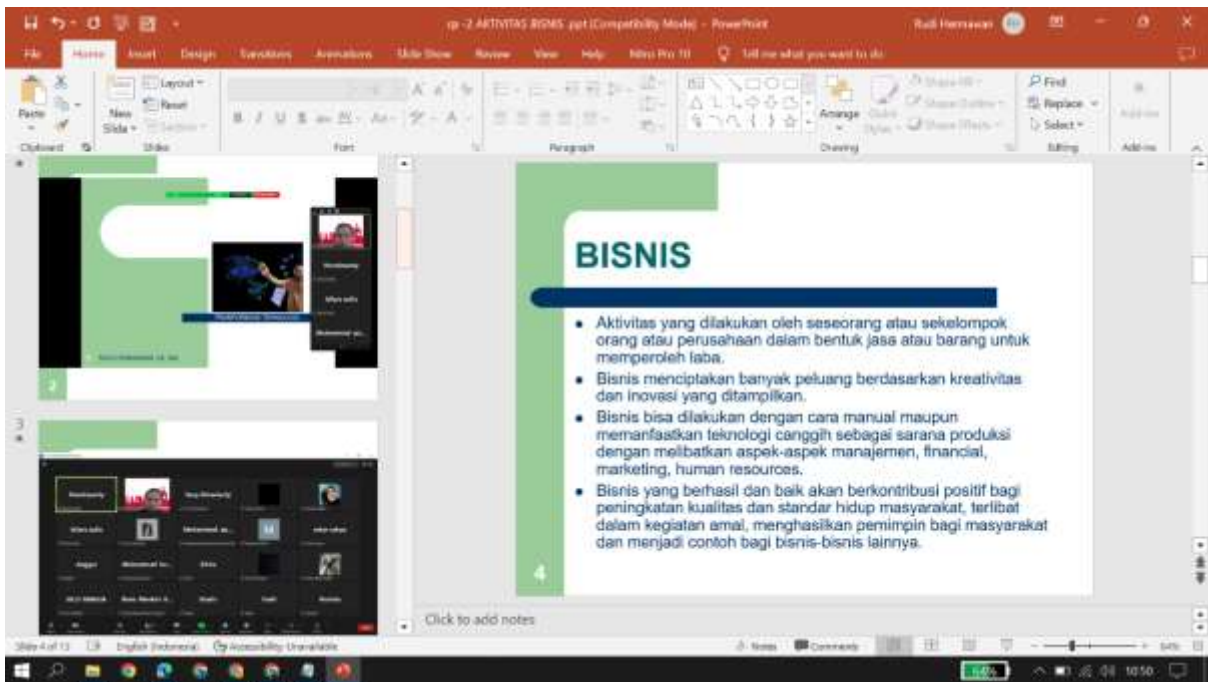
rp -2 AKTIVITAS BISNIS .ppt [Compatibility Mode] - PowerPoint

Rudi Hermawan

File Home Insert Design Transitions Animations Slide Show Review View Help Nitro Pro 10 Tell me what you want to do

Paste Clipboard New Slide Layout Reset Section Slides Font Paragraph Arrange Quick Styles Shape Fill Shape Outline Shape Effects Drawing Find Replace Select Editing Add-ins

2

3

BISNIS

- Aktivitas yang dilakukan oleh seseorang atau sekelompok orang atau perusahaan dalam bentuk jasa atau barang untuk memperoleh laba.
- Bisnis menciptakan banyak peluang berdasarkan kreativitas dan inovasi yang ditampilkan.
- Bisnis bisa dilakukan dengan cara manual maupun memanfaatkan teknologi canggih sebagai sarana produksi dengan melibatkan aspek-aspek manajemen, financial, marketing, human resources.
- Bisnis yang berhasil dan baik akan berkontribusi positif bagi peningkatan kualitas dan standar hidup masyarakat, terlibat dalam kegiatan amal, menghasilkan pemimpin bagi masyarakat dan menjadi contoh bagi bisnis-bisnis lainnya.

4

Click to add notes

Slide 4 of 13 English (Indonesia) Accessibility: Unavailable Notes Comments

10:50